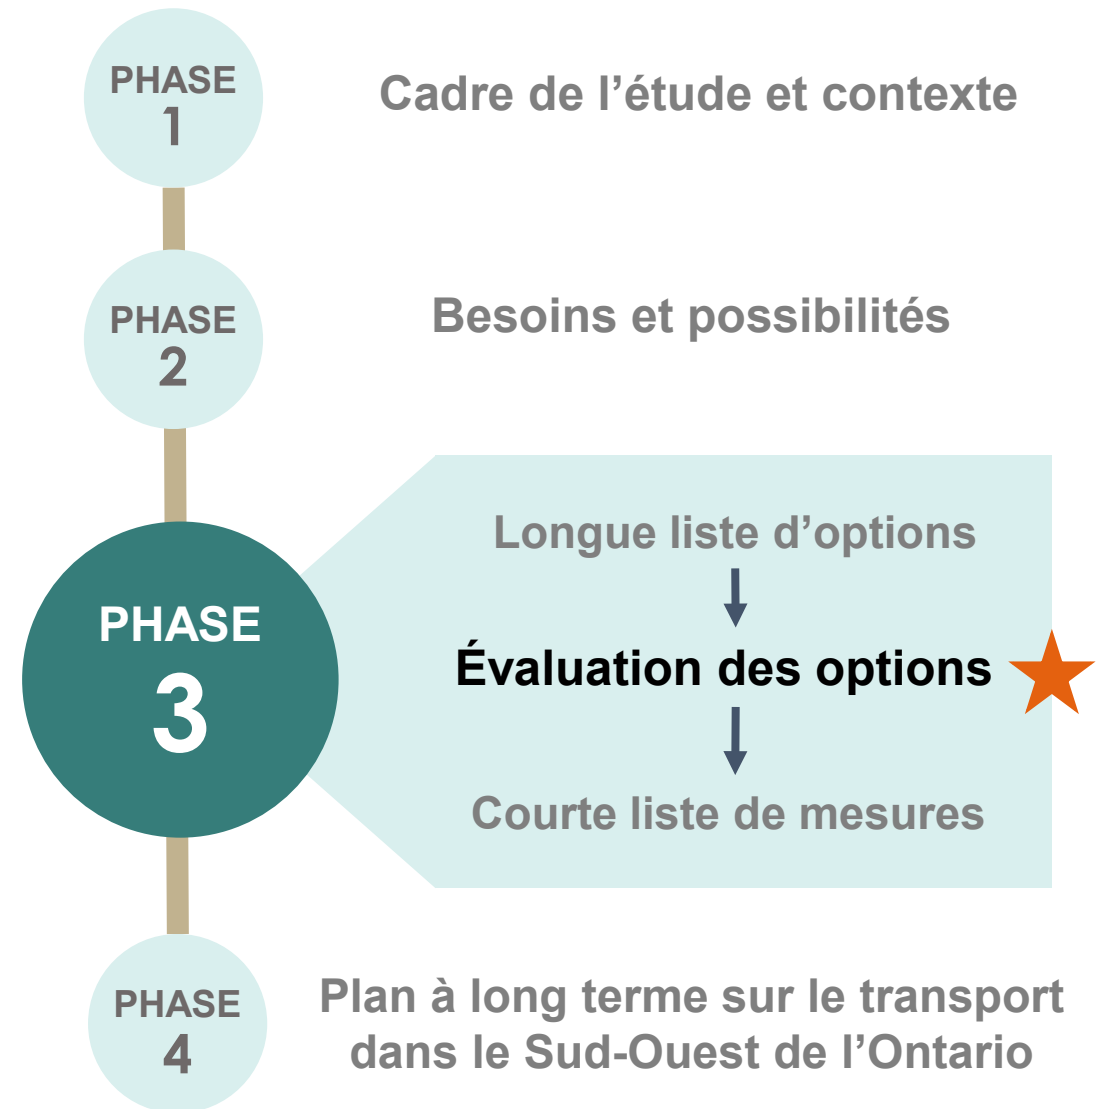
PHASE 1

Cadre de l’étude et contexte

PHASE 2

Besoins et possibilités

PHASE 3

Longue liste d’options

Évaluation des options

Courte liste de mesures

PHASE 4

Plan à long terme sur le transport dans le Sud-Ouest de l’Ontario